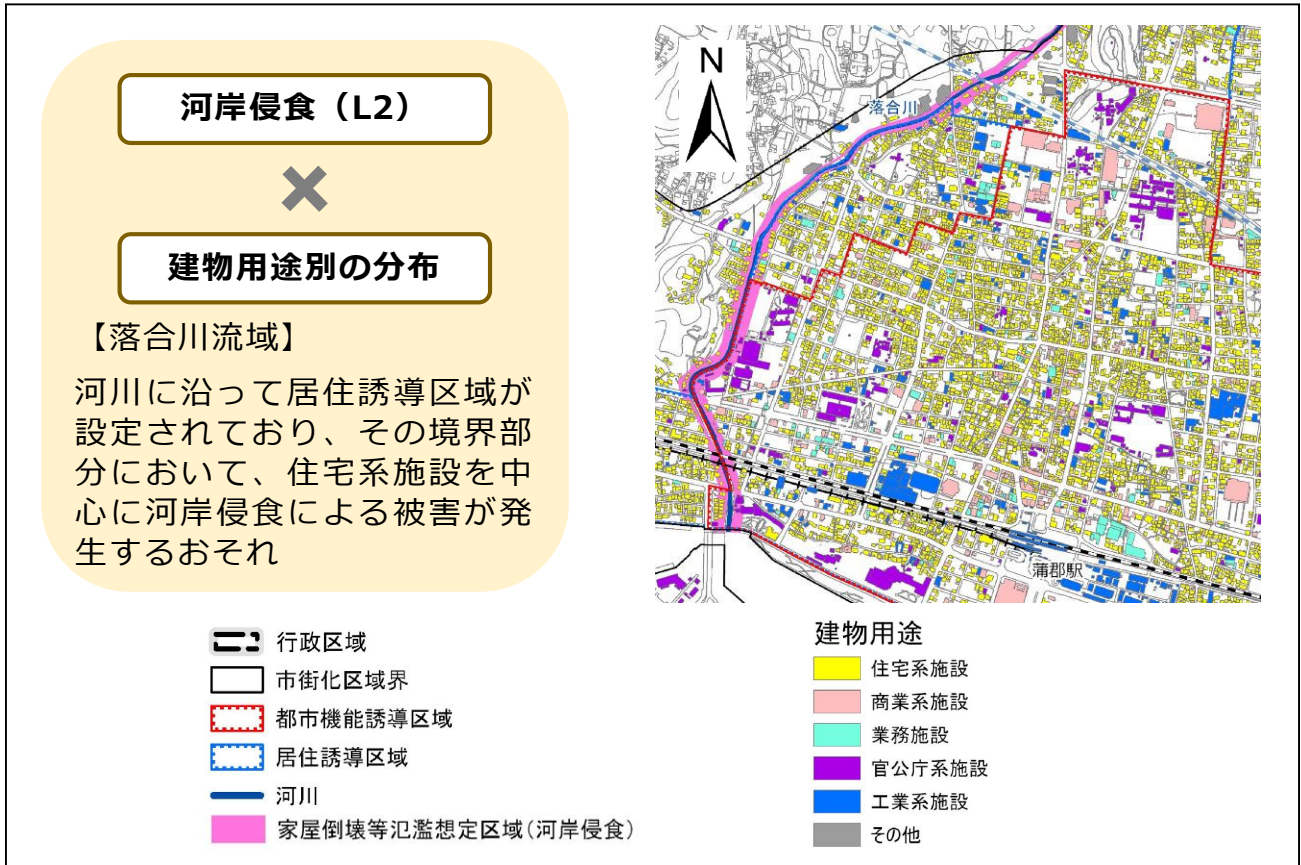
河岸侵食（L2）

✕

建物用途別の分布

【落合川流域】

河川に沿って居住誘導区域が設定されており、その境界部分において、住宅系施設を中心に河岸侵食による被害が発生するおそれ

N

落合川

蒲郡駅

行政区域
市街化区域界
都市機能誘導区域
居住誘導区域
河川
家屋倒壊等氾濫想定区域（河岸侵食）

建物用途
住宅系施設
商業系施設
業務施設
官公庁系施設
工業系施設
その他